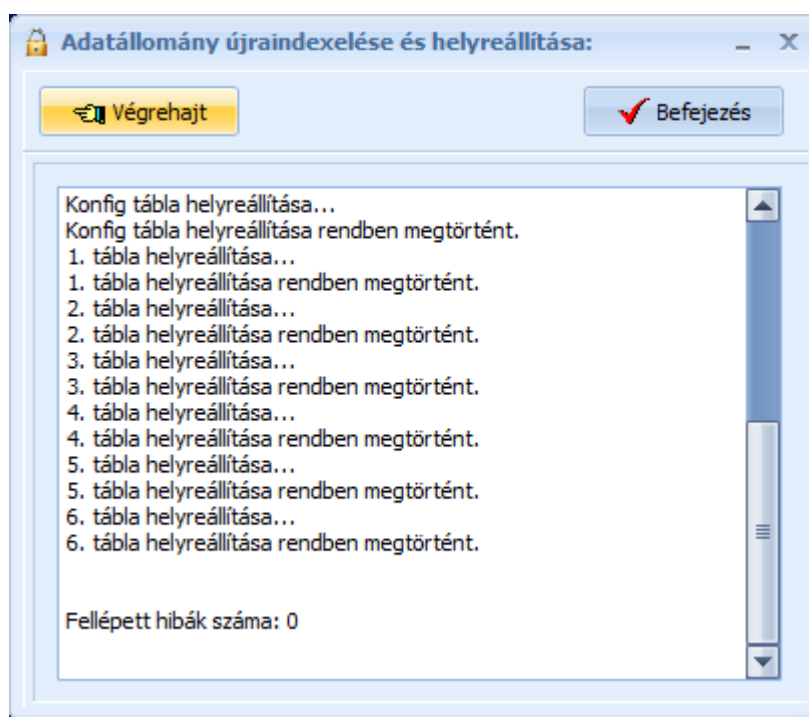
Adatállomány újraindexelése és helyreállítása:

_ X

Végrehajt

Befejezés

Konfig tábla helyreállítása...
Konfig tábla helyreállítása rendben megtörtént.
1. tábla helyreállítása...
1. tábla helyreállítása rendben megtörtént.
2. tábla helyreállítása...
2. tábla helyreállítása rendben megtörtént.
3. tábla helyreállítása...
3. tábla helyreállítása rendben megtörtént.
4. tábla helyreállítása...
4. tábla helyreállítása rendben megtörtént.
5. tábla helyreállítása...
5. tábla helyreállítása rendben megtörtént.
6. tábla helyreállítása...
6. tábla helyreállítása rendben megtörtént.

Fellépett hibák száma: 0